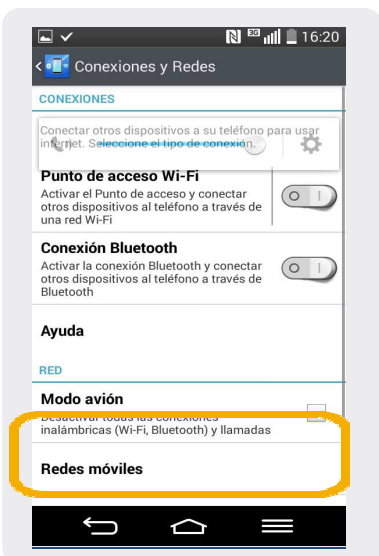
16:20

Conexiones y Redes

CONEXIONES

Conectar otros dispositivos a su teléfono para usar internet. Seleccione el tipo de conexión.

Punto de acceso Wi-Fi
Activar el Punto de acceso y conectar otros dispositivos al teléfono a través de una red Wi-Fi

Conexión Bluetooth
Activar la conexión Bluetooth y conectar otros dispositivos al teléfono a través de Bluetooth

Ayuda

RED

Modo avión
Desactivar todas las conexiones inalámbricas (Wi-Fi, Bluetooth) y llamadas

Redes móviles